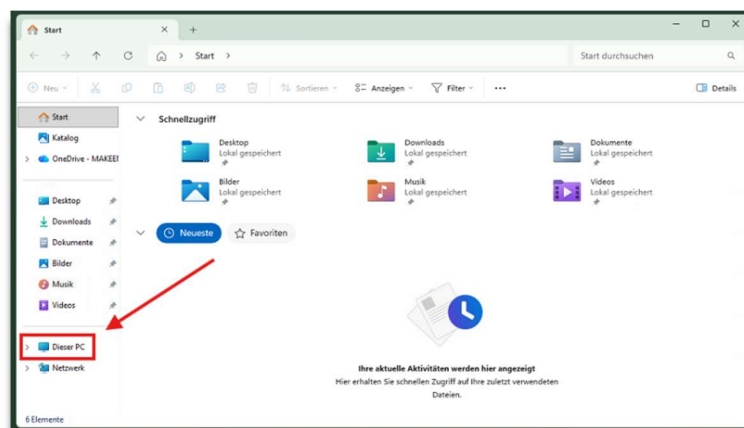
Start ×

+

Start >

Start durchsuchen

Neu

Sortieren

Anzeigen

Filter

...

Details

Start

Katalog

OneDrive - MAKEE

Desktop

Downloads

Dokumente

Bilder

Musik

Videos

Dieser PC

Netzwerk

Schnellzugriff

Desktop
Lokal gespeichert

Downloads
Lokal gespeichert

Dokumente
Lokal gespeichert

Bilder
Lokal gespeichert

Musik
Lokal gespeichert

Videos
Lokal gespeichert

Neueste

Favoriten

Ihre aktuelle Aktivitäten werden hier angezeigt

Hier erhalten Sie schnellen Zugriff auf Ihre zuletzt verwendeten Dateien.

6 Elemente